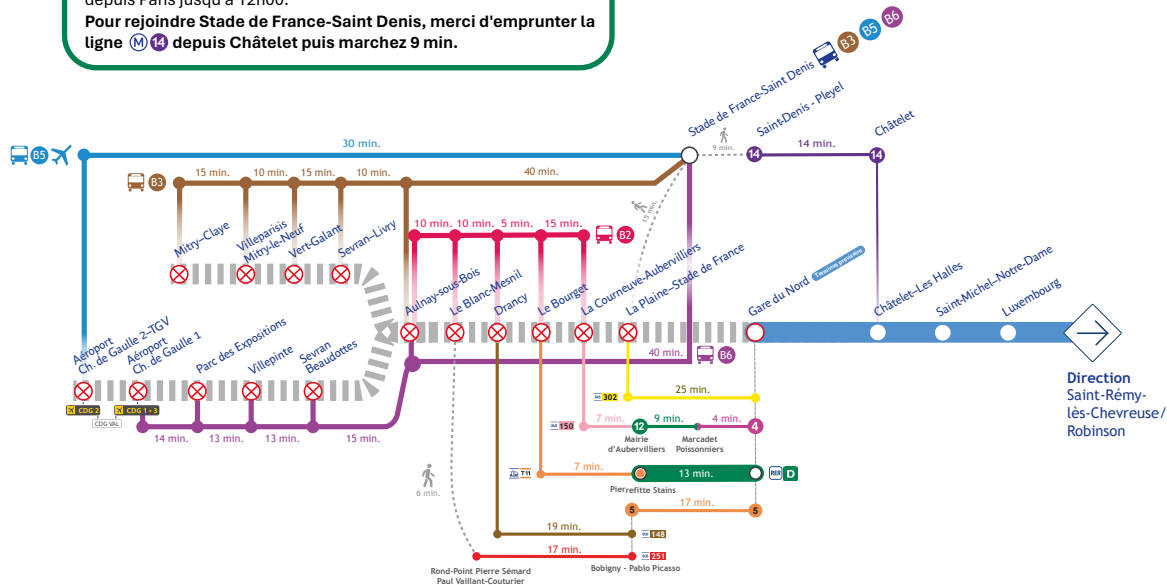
depuis Paris jusqu'à 12h00.
Pour rejoindre Stade de France-Saint Denis, merci d'emprunter la ligne Ⓜ 14 depuis Châtelet puis marchez 9 min.

Stade de France-Saint Denis
B3 B5 B6
Saint-Denis - Pleyel
Châtelet
9 min.
14 14 min. 14
B5
30 min.
B3
15 min. 10 min. 15 min. 10 min. 40 min.
Mitry–Claye
Villeparisis Mitry-le-Neuf
Vert-Galant
Sevran–Livry
10 min. 10 min. 5 min. 15 min.
B2
15 min.
Aulnay-sous-Bois
Le Blanc-Mesnil
Drancy
Le Bourget
La Courneuve-Aubervilliers
La Plaine–Stade de France
Gare du Nord
Terminus provisoire
Châtelet–Les Halles
Saint-Michel–Notre-Dame
Luxembourg
Aéroport Ch. de Gaulle 2–TGV
Aéroport Ch. de Gaulle 1
Parc des Expositions
Villepinte
Sevran Beaudottes
40 min.
B6
CDG 2
CDG 1 + 3
CDG VAL
14 min. 13 min. 13 min. 15 min.
302
25 min.
150
7 min.
12
9 min.
4 min.
4
Mairie d'Aubervilliers
Marcadet Poissonniers
T11
7 min.
13 min.
RER D
Pierrefitte Stains
6 min.
5
17 min.
5
19 min.
148
17 min.
251
Rond-Point Pierre Sémard Paul Vaillant-Couturier
Bobigny - Pablo Picasso
Direction
Saint-Rémy-lès-Chevreuse/ Robinson